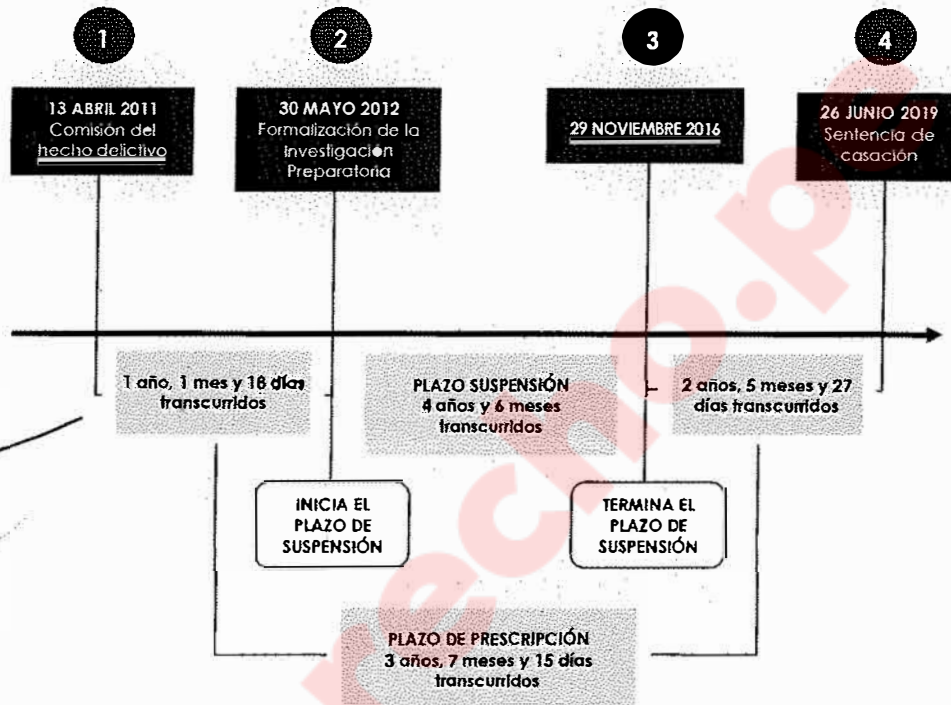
1

13 ABRIL 2011
Comisión del hecho delictivo

2

30 MAYO 2012
Formalización de la Investigación Preparatoria

3

29 NOVIEMBRE 2016

4

26 JUNIO 2019
Sentencia de casación

1 año, 1 mes y 18 días transcurridos

PLAZO SUSPENSIÓN
4 años y 6 meses transcurridos

2 años, 5 meses y 27 días transcurridos

INICIA EL PLAZO DE SUSPENSIÓN

TERMINA EL PLAZO DE SUSPENSIÓN

PLAZO DE PRESCRIPCIÓN
3 años, 7 meses y 15 días transcurridos

recho.pe